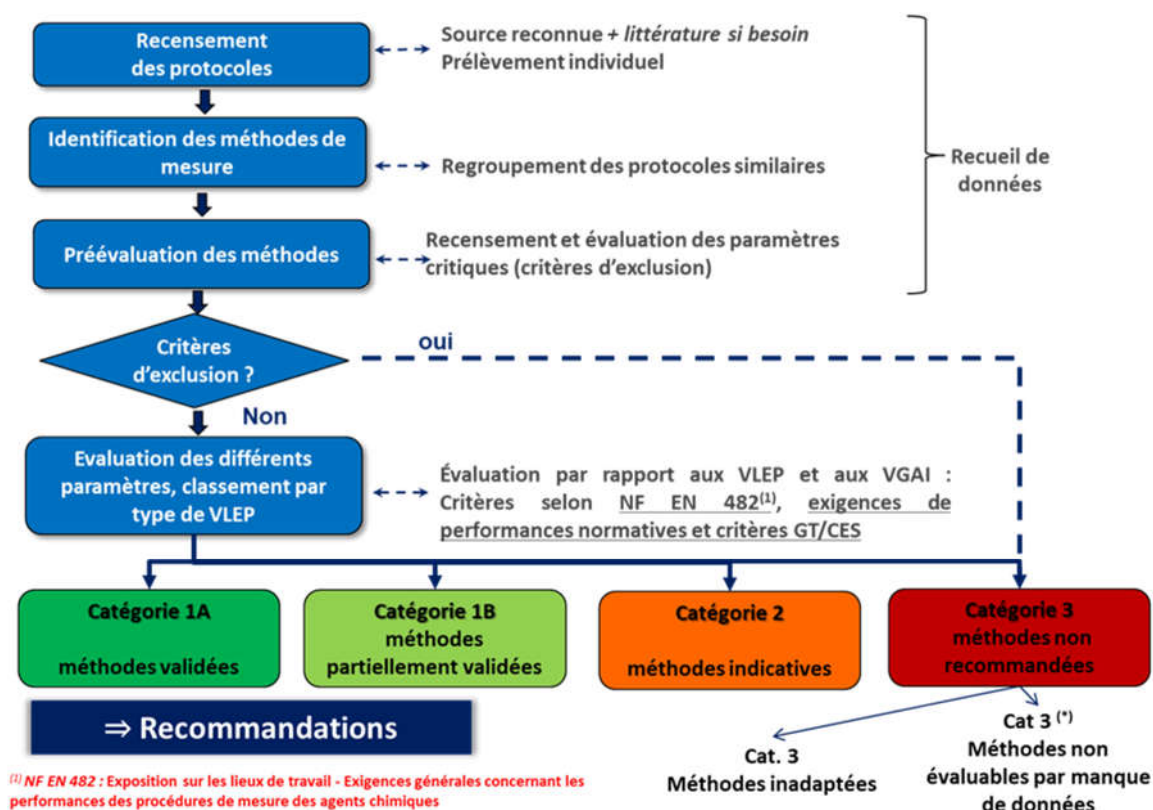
Recensement des protocoles

Source reconnue + *littérature si besoin*
Prélèvement individuel

Identification des méthodes de mesure

Regroupement des protocoles similaires

Recueil de données

Préévaluation des méthodes

Recensement et évaluation des paramètres critiques (critères d'exclusion)

Critères d'exclusion ?

oui

Non

Evaluation des différents paramètres, classement par type de VLEP

Évaluation par rapport aux VLEP et aux VGAI : Critères selon NF EN 482$^{(1)}$, exigences de performances normatives et critères GT/CES

Catégorie 1A
méthodes validées

Catégorie 1B
méthodes partiellement validées

Catégorie 2
méthodes indicatives

Catégorie 3
méthodes non recommandées

⇒ Recommandations

Cat. 3
Méthodes inadaptées

Cat 3 $^{(*)}$
Méthodes non évaluables par manque de données

$^{(1)}$ *NF EN 482 :* Exposition sur les lieux de travail - Exigences générales concernant les performances des procédures de mesure des agents chimiques